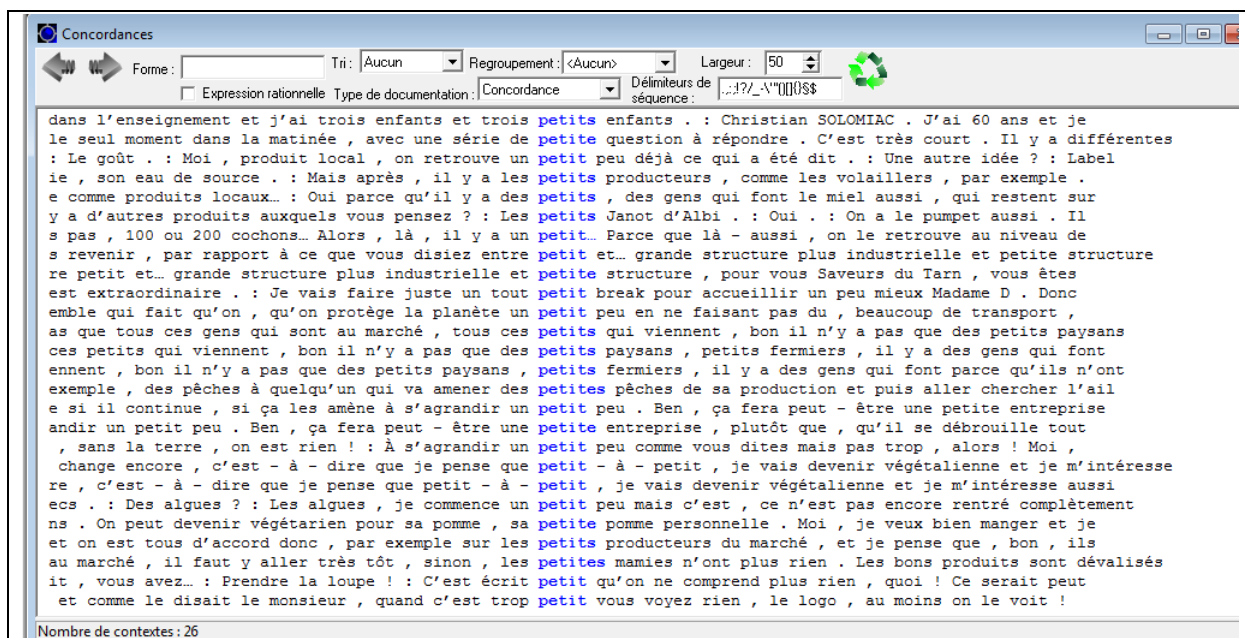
Concordances

Forme : Tri : Aucun Regroupement : <Aucun> Largeur : 50
Expression rationnelle Type de documentation : Concordance Délimiteurs de séquence : .,;:!?/_-\"'[]{}$$

dans l'enseignement et j'ai trois enfants et trois petits enfants . : Christian SOLOMIAC . J'ai 60 ans et je
le seul moment dans la matinée , avec une série de petite question à répondre . C'est très court . Il y a différentes
: Le goût . : Moi , produit local , on retrouve un petit peu déjà ce qui a été dit . : Une autre idée ? : Label
ie , son eau de source . : Mais après , il y a les petits producteurs , comme les volailles , par exemple .
e comme produits locaux… : Oui parce qu'il y a des petits , des gens qui font le miel aussi , qui restent sur
y a d'autres produits auxquels vous pensez ? : Les petits Janot d'Albi . : Oui . : On a le pumpet aussi . Il
s pas , 100 ou 200 cochons… Alors , là , il y a un petit… Parce que là - aussi , on le retrouve au niveau de
s revenir , par rapport à ce que vous disiez entre petit et… grande structure plus industrielle et petite structure
re petit et… grande structure plus industrielle et petite structure , pour vous Saveurs du Tarn , vous êtes
est extraordinaire . : Je vais faire juste un tout petit break pour accueillir un peu mieux Madame D . Donc
emble qui fait qu'on , qu'on protège la planète un petit peu en ne faisant pas du , beaucoup de transport ,
as que tous ces gens qui sont au marché , tous ces petits qui viennent , bon il n'y a pas que des petits paysans
ces petits qui viennent , bon il n'y a pas que des petits paysans , petits fermiers , il y a des gens qui font
ennent , bon il n'y a pas que des petits paysans , petits fermiers , il y a des gens qui font parce qu'ils n'ont
exemple , des pêches à quelqu'un qui va amener des petites pêches de sa production et puis aller chercher l'ail
e si il continue , si ça les amène à s'agrandir un petit peu . Ben , ça fera peut - être une petite entreprise
andir un petit peu . Ben , ça fera peut - être une petite entreprise , plutôt que , qu'il se débrouille tout
, sans la terre , on est rien ! : À s'agrandir un petit peu comme vous dites mais pas trop , alors ! Moi ,
change encore , c'est - à - dire que je pense que petit - à - petit , je vais devenir végétalienne et je m'intéresse
re , c'est - à - dire que je pense que petit - à - petit , je vais devenir végétalienne et je m'intéresse aussi
ecs . : Des algues ? : Les algues , je commence un petit peu mais c'est , ce n'est pas encore rentré complètement
ns . On peut devenir végétarien pour sa pomme , sa petite pomme personnelle . Moi , je veux bien manger et je
et on est tous d'accord donc , par exemple sur les petits producteurs du marché , et je pense que , bon , ils
au marché , il faut y aller très tôt , sinon , les petites mamies n'ont plus rien . Les bons produits sont dévalisés
it , vous avez… : Prendre la loupe ! : C'est écrit petit qu'on ne comprend plus rien , quoi ! Ce serait peut
et comme le disait le monsieur , quand c'est trop petit vous voyez rien , le logo , au moins on le voit !

Nombre de contextes : 26